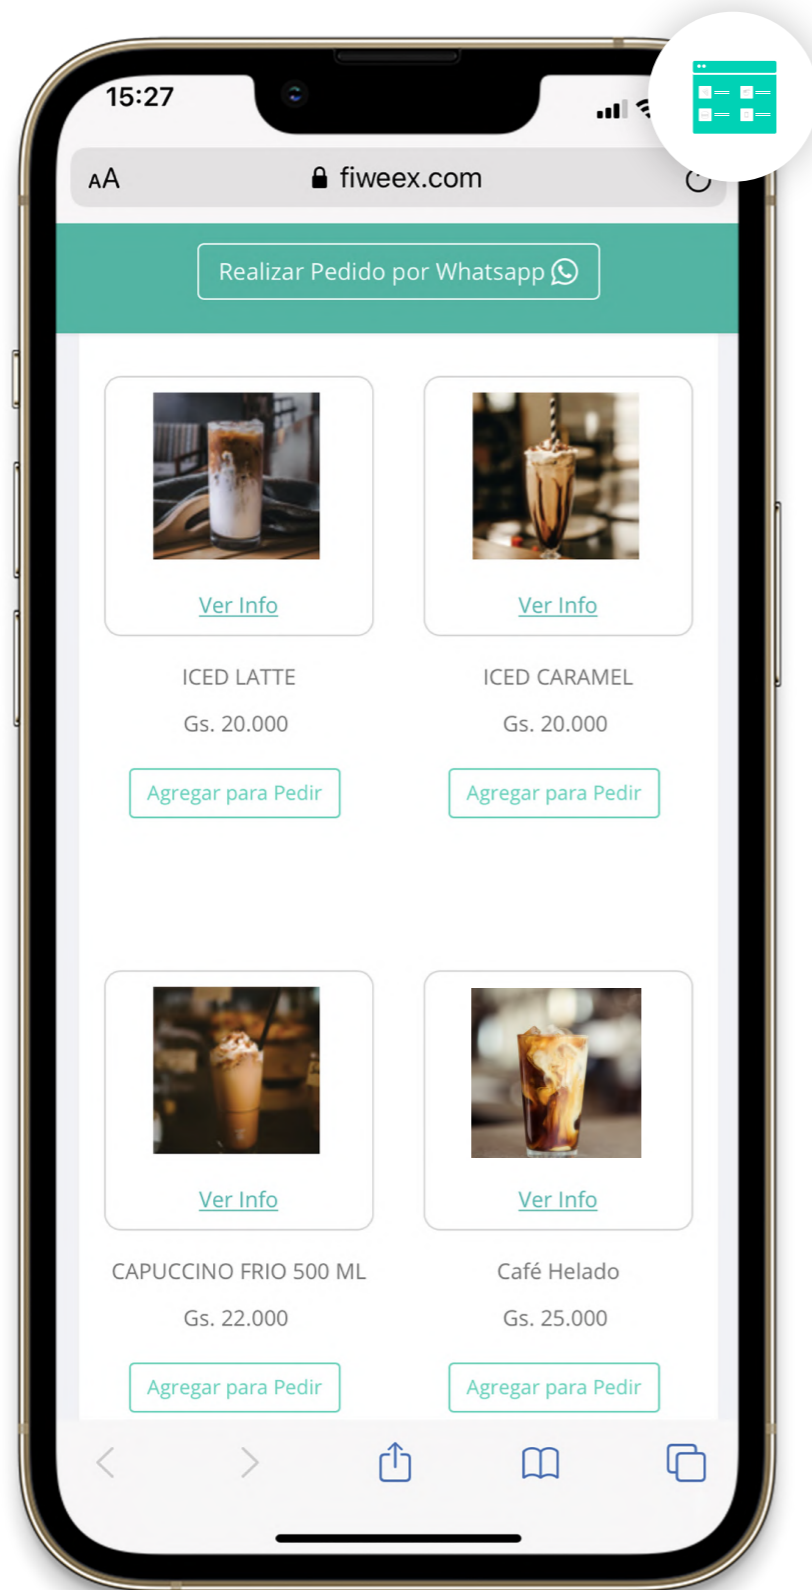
15:27

AA fiweex.com

Realizar Pedido por Whatsapp

Ver Info

ICED LATTE

Gs. 20.000

Agregar para Pedir

Ver Info

ICED CARAMEL

Gs. 20.000

Agregar para Pedir

Ver Info

CAPUCCINO FRIO 500 ML

Gs. 22.000

Agregar para Pedir

Ver Info

Café Helado

Gs. 25.000

Agregar para Pedir